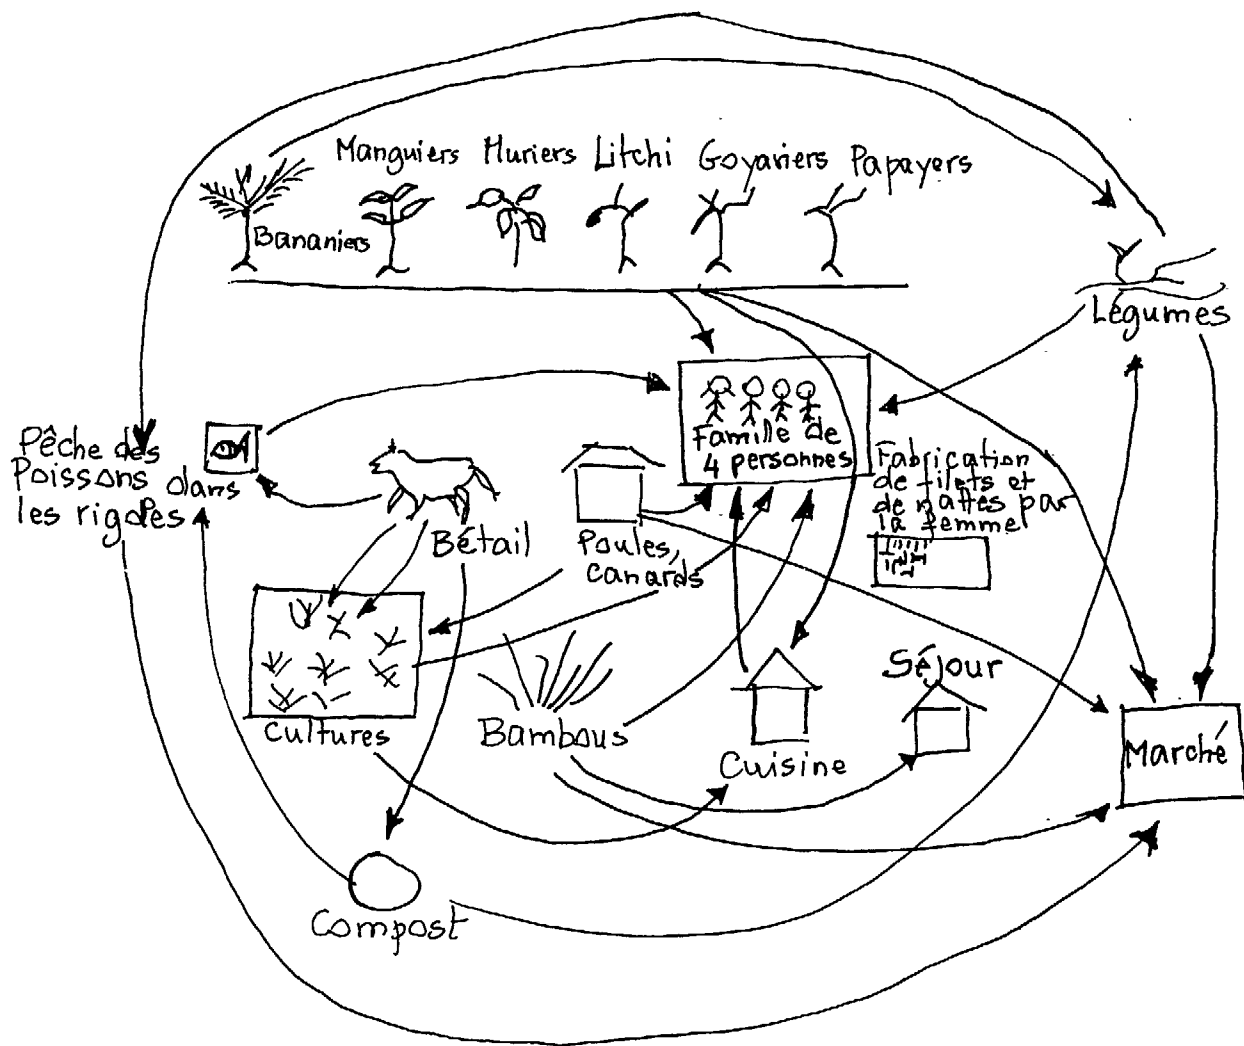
Manguiers Muriers Litchi Goyaviers Papayers

Bananiers

Légumes

Famille de 4 personnes

Pêche des Poissons dans les rigoles

Bétail

Poules, canards

Fabrication de filets et de nattes par la femme

Cultures

Bambous

Cuisine

Séjour

Marché

Compost